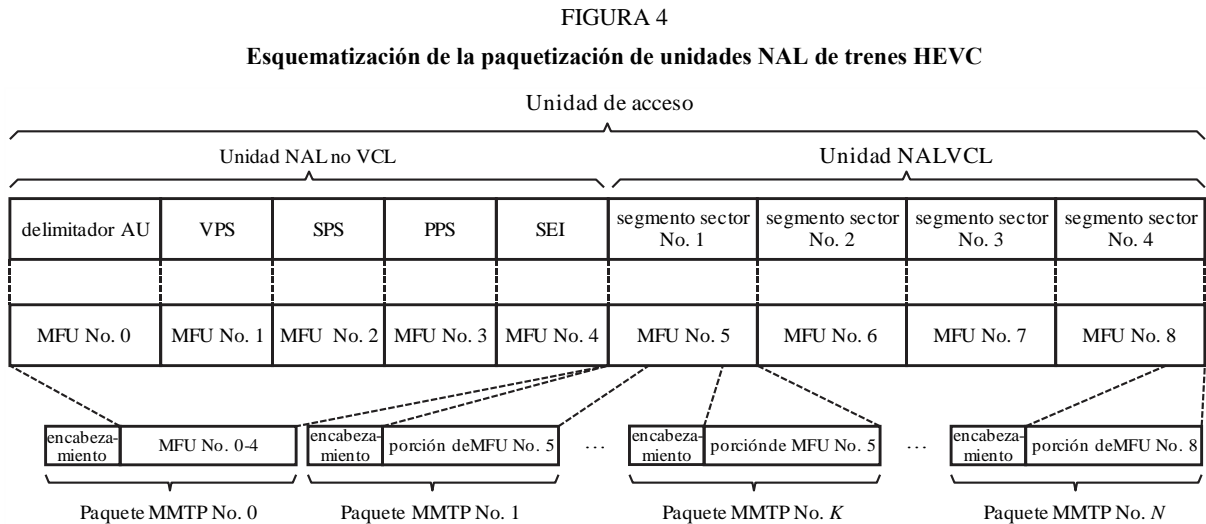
FIGURA 4

Esquematización de la paquetización de unidades NAL de trenes HEVC

Unidad de acceso

Unidad NAL no VCL

Unidad NALVCL

| delimitador AU | VPS | SPS | PPS | SEI | segmento sector No. 1 | segmento sector No. 2 | segmento sector No. 3 | segmento sector No. 4 |
|---|---|---|---|---|---|---|---|---|
| MFU No. 0 | MFU No. 1 | MFU No. 2 | MFU No. 3 | MFU No. 4 | MFU No. 5 | MFU No. 6 | MFU No. 7 | MFU No. 8 |

encabezamiento | MFU No. 0-4

encabezamiento | porción deMFU No. 5

...

encabezamiento | porciónde MFU No. 5

...

encabezamiento | porción deMFU No. 8

Paquete MMTP No. 0

Paquete MMTP No. 1

Paquete MMTP No. $K$

Paquete MMTP No. $N$